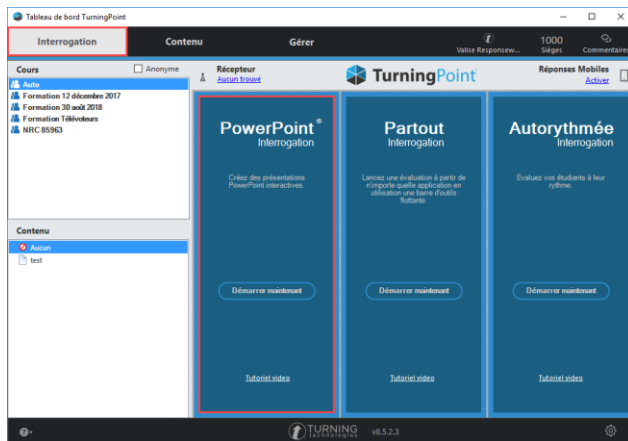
Tableau de bord TurningPoint

Interrogation
Contenu
Gérer
Valise Responsew...
1000
Sièges
Commentaires

Cours
Anonyme
Auto
Formation 12 décembre 2017
Formation 30 août 2018
Formation Télévoteurs
NRC 85963

Récepteur
Aucun trouvé

TurningPoint

Réponses Mobiles
Activer

PowerPoint®
Interrogation
Créez des présentations PowerPoint interactives.
Démarrer maintenant
Tutoriel video

Partout
Interrogation
Lancez une évaluation à partir de n'importe quelle application en utilisation une barre d'outils flottante.
Démarrer maintenant
Tutoriel video

Autorythmée
Interrogation
Évaluez vos étudiants à leur rythme.
Démarrer maintenant
Tutoriel video

Contenu
Aucun
test

TURNING technologies
v8.5.2.3